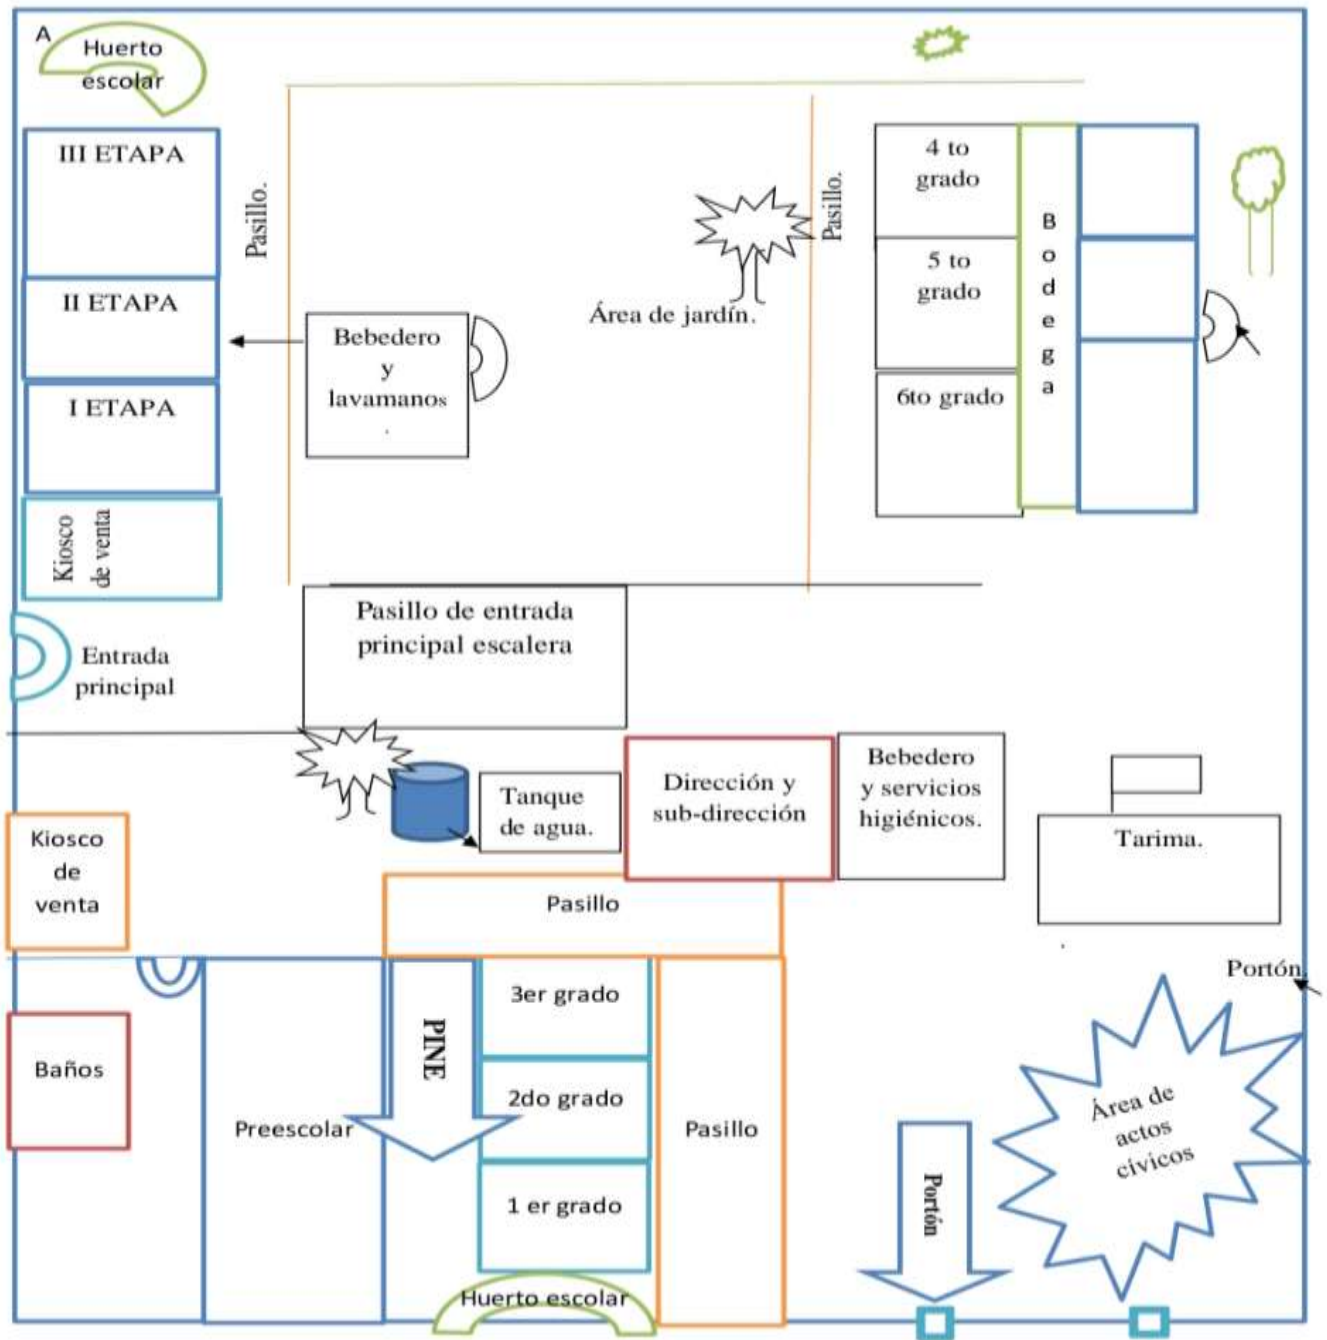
A
Huerto escolar

III ETAPA

II ETAPA

I ETAPA

Kiosco de venta

Pasillo.

Bebedero y lavamanos.

Área de jardín.

Pasillo.

4 to grado

5 to grado

6to grado

B o d e g a

Pasillo de entrada principal escalera

Entrada principal

Tanque de agua.

Dirección y sub-dirección

Bebedero y servicios higiénicos.

Tarima.

Kiosco de venta

Pasillo

Portón.

Baños

Preescolar

PINE

3er grado

2do grado

1 er grado

Pasillo

Portón

Área de actos cívicos

Huerto escolar